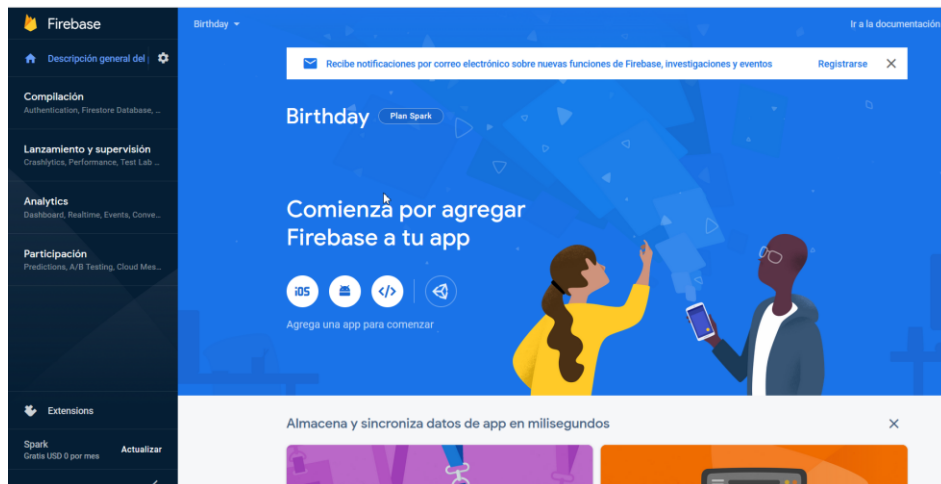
Firebase

Descripción general del

Compilación
Authentication, Firestore Database, ...

Lanzamiento y supervisión
Crashlytics, Performance, Test Lab ...

Analytics
Dashboard, Realtime, Events, Conve...

Participación
Predictions, A/B Testing, Cloud Mes...

Extensions

Spark
Gratis USD 0 por mes

Actualizar

Birthday

Ir a la documentación

Recibe notificaciones por correo electrónico sobre nuevas funciones de Firebase, investigaciones y eventos

Registrarse

Birthday

Plan Spark

Comienza por agregar Firebase a tu app

iOS

</>

Agrega una app para comenzar

Almacena y sincroniza datos de app en milisegundos